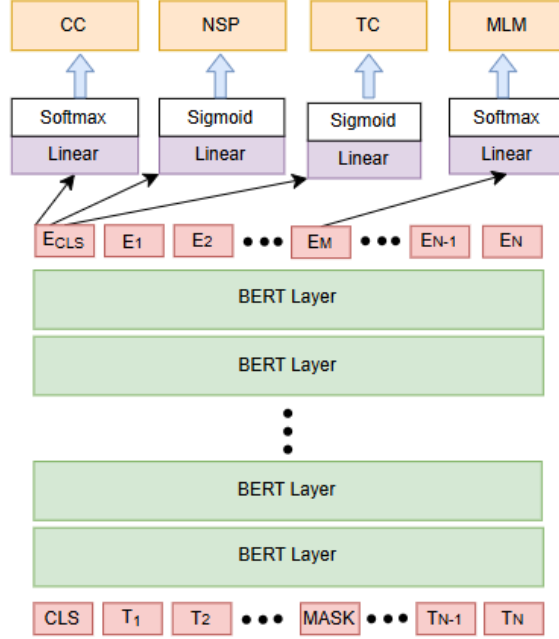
CC
NSP
TC
MLM

Softmax
Linear

Sigmoid
Linear

Sigmoid
Linear

Softmax
Linear

$E_{CLS}$ $E_1$ $E_2$ ••• $E_M$ ••• $E_{N-1}$ $E_N$

BERT Layer

BERT Layer

BERT Layer

BERT Layer

CLS $T_1$ $T_2$ ••• MASK ••• $T_{N-1}$ $T_N$